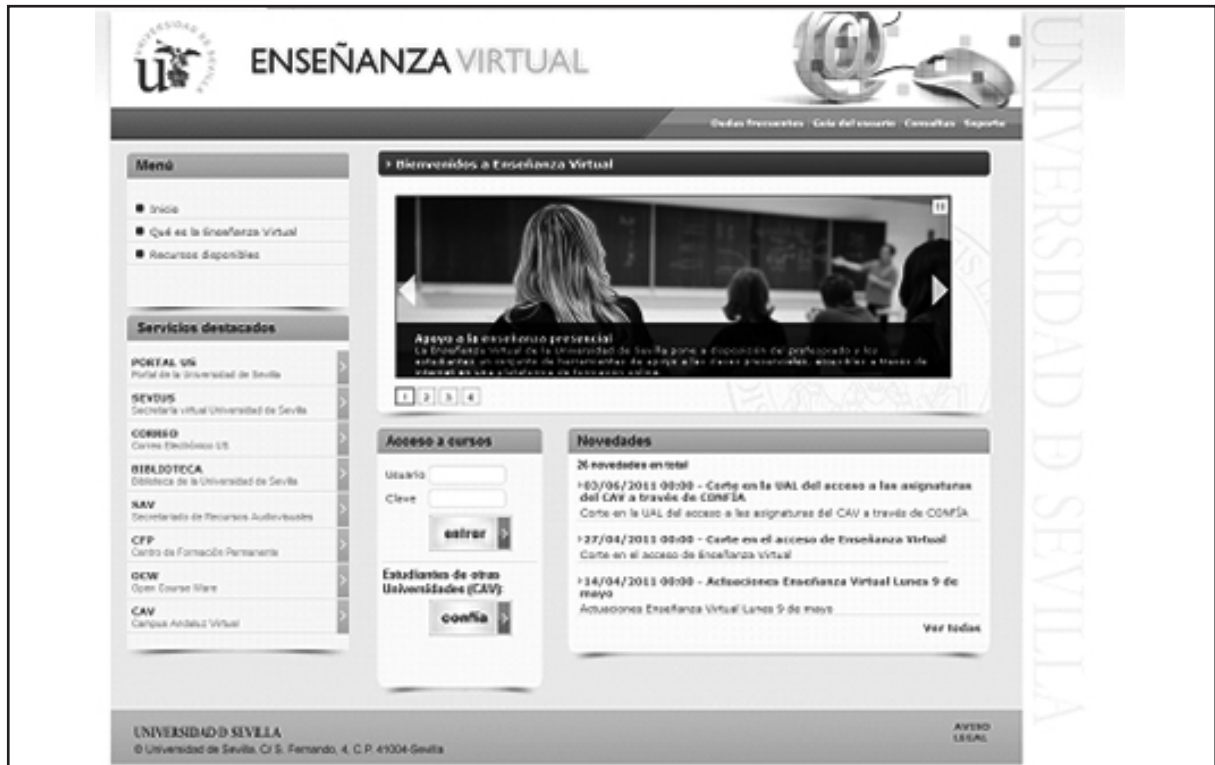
ENSEÑANZA VIRTUAL

UNIVERSIDAD D SEVILLA

Dudas frecuentes Guía del usuario Consultas Soporte

Menú

Inicio
Qué es la Enseñanza Virtual
Recursos disponibles

Servicios destacados

PORTAL US
Portal de la Universidad de Sevilla

SEVIUS
Secretaría virtual Universidad de Sevilla

CORREO
Correo Electrónico US

BIBLIOTECA
Biblioteca de la Universidad de Sevilla

SAV
Secretariado de Recursos Audiovisuales

CFP
Centro de Formación Permanente

OCW
Open Course Ware

CAV
Campus Andaluz Virtual

Bienvenidos a Enseñanza Virtual

Apoyo a la enseñanza presencial
La Enseñanza Virtual de la Universidad de Sevilla pone a disposición del profesorado a los estudiantes un conjunto de herramientas de apoyo a las clases presenciales, accesibles a través de internet en una plataforma de formación online.

1 2 3 4

Acceso a cursos

Usuario
Clave
entrar

Estudiantes de otras Universidades (CAV):
confía

Novedades

26 novedades en total

03/06/2011 00:00 - Corte en la UAL del acceso a las asignaturas del CAV a través de CONFÍA
Corte en la UAL del acceso a las asignaturas del CAV a través de CONFÍA

27/04/2011 00:00 - Corte en el acceso de Enseñanza Virtual
Corte en el acceso de Enseñanza Virtual

14/04/2011 00:00 - Actuaciones Enseñanza Virtual Lunes 9 de mayo
Actuaciones Enseñanza Virtual Lunes 9 de mayo

Ver todas

UNIVERSIDAD D SEVILLA
© Universidad de Sevilla. C/ S. Fernando, 4, C.P. 41004-Sevilla

AVISO LEGAL